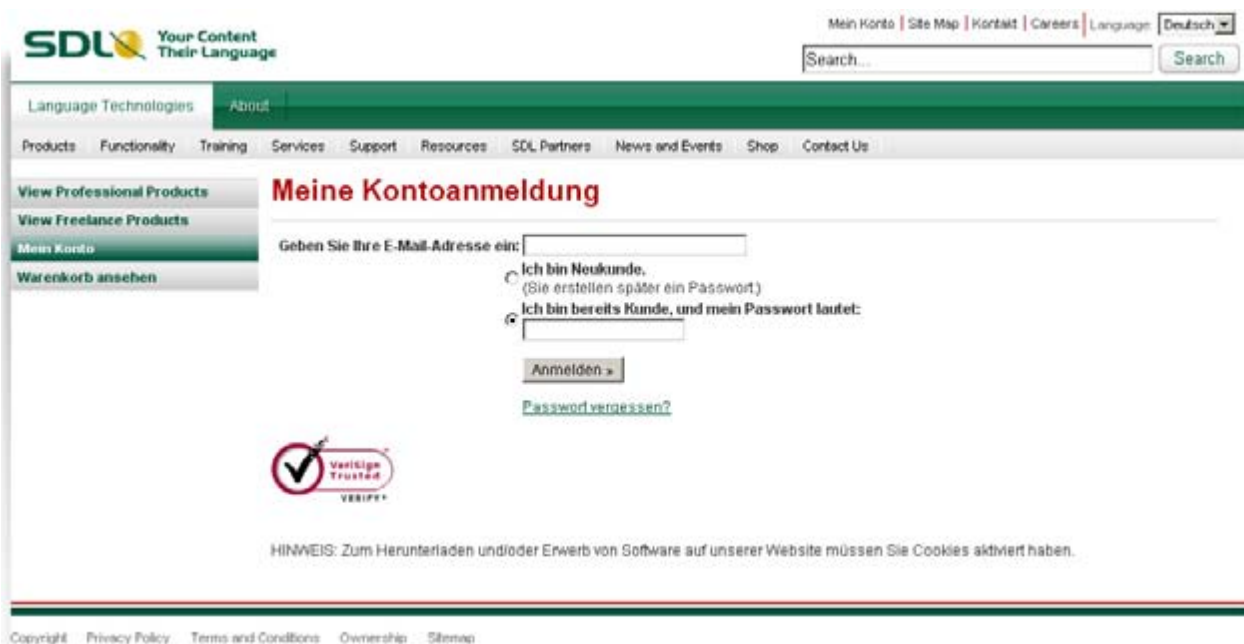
SDL Your Content Their Language

Mein Konto | Site Map | Kontakt | Careers | Language Deutsch

Search...

Search

Language Technologies About

Products Functionality Training Services Support Resources SDL Partners News and Events Shop Contact Us

View Professional Products
View Freelance Products
Mein Konto
Warenkorb ansehen

Meine Kontoanmeldung

Geben Sie Ihre E-Mail-Adresse ein:

Ich bin Neukunde.
(Sie erstellen später ein Passwort.)

Ich bin bereits Kunde, und mein Passwort lautet:

Anmelden »

Passwort vergessen?

VeriSign Trusted VERIFY

HINWEIS: Zum Herunterladen und/oder Erwerb von Software auf unserer Website müssen Sie Cookies aktiviert haben.

Copyright Privacy Policy Terms and Conditions Ownership Sitemap